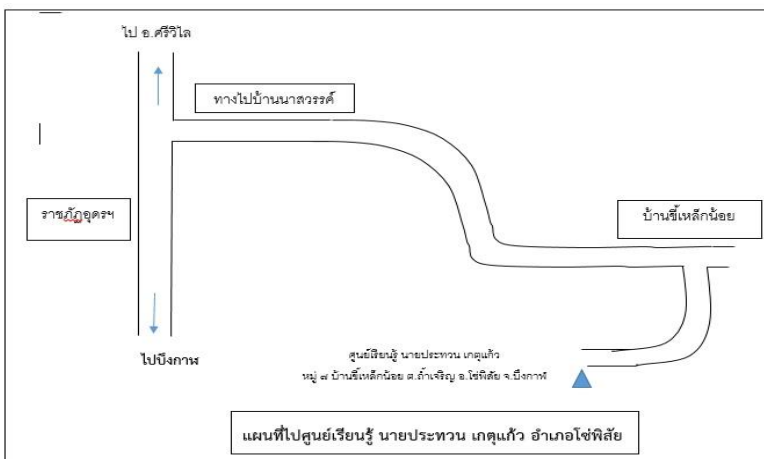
ไป อ.ศรีวิไล

ทางไปบ้านนาสวรรค์

ราชภัฏอุดรฯ

บ้านขี้เหล็กน้อย

ไปบึงกาฬ

ศูนย์เรียนรู้ นายประทวน เกตุแก้ว
หมู่ ๙ บ้านขี้เหล็กน้อย ต.ถ้ำเจริญ อ.โซ่พิสัย จ.บึงกาฬ

แผนที่ไปศูนย์เรียนรู้ นายประทวน เกตุแก้ว อำเภอโซ่พิสัย